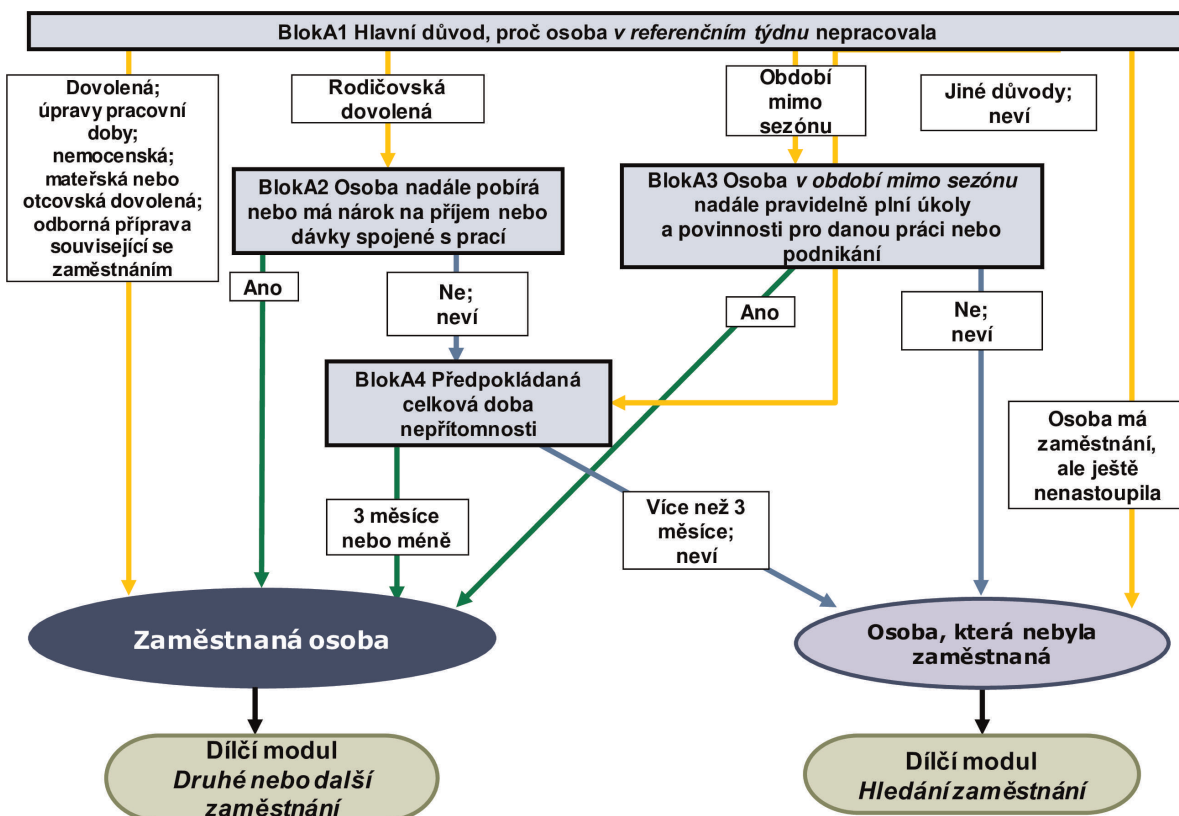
BlokA1 Hlavní důvod, proč osoba v referenčním týdnu nepracovala

Dovolená; úpravy pracovní doby; nemocenská; mateřská nebo otcovská dovolená; odborná příprava související se zaměstnáním

Rodičovská dovolená

Období mimo sezónu

Jiné důvody; neví

BlokA2 Osoba nadále pobírá nebo má nárok na příjem nebo dávky spojené s prací

BlokA3 Osoba v období mimo sezónu nadále pravidelně plní úkoly a povinnosti pro danou práci nebo podnikání

Ano

Ne; neví

Ano

Ne; neví

BlokA4 Předpokládaná celková doba nepřítomnosti

Osoba má zaměstnání, ale ještě nenastoupila

3 měsíce nebo méně

Více než 3 měsíce; neví

Zaměstnaná osoba

Osoba, která nebyla zaměstnaná

Dílčí modul Druhé nebo další zaměstnání

Dílčí modul Hledání zaměstnání